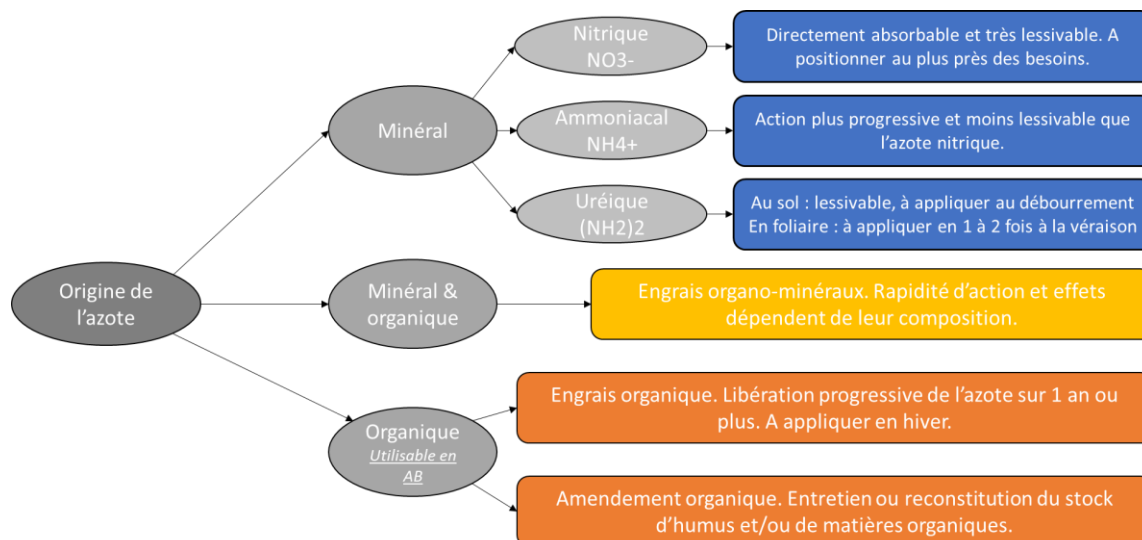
Origine de l'azote

Minéral

Nitrique NO3-

Directement absorbable et très lessivable. A positionner au plus près des besoins.

Ammoniacal NH4+

Action plus progressive et moins lessivable que l'azote nitrique.

Uréique (NH2)2

Au sol : lessivable, à appliquer au débourrement
En foliaire : à appliquer en 1 à 2 fois à la véraison

Minéral & organique

Engrais organo-minéraux. Rapidité d'action et effets dépendent de leur composition.

Organique
Utilisable en AB

Engrais organique. Libération progressive de l'azote sur 1 an ou plus. A appliquer en hiver.

Amendement organique. Entretien ou reconstitution du stock d'humus et/ou de matières organiques.